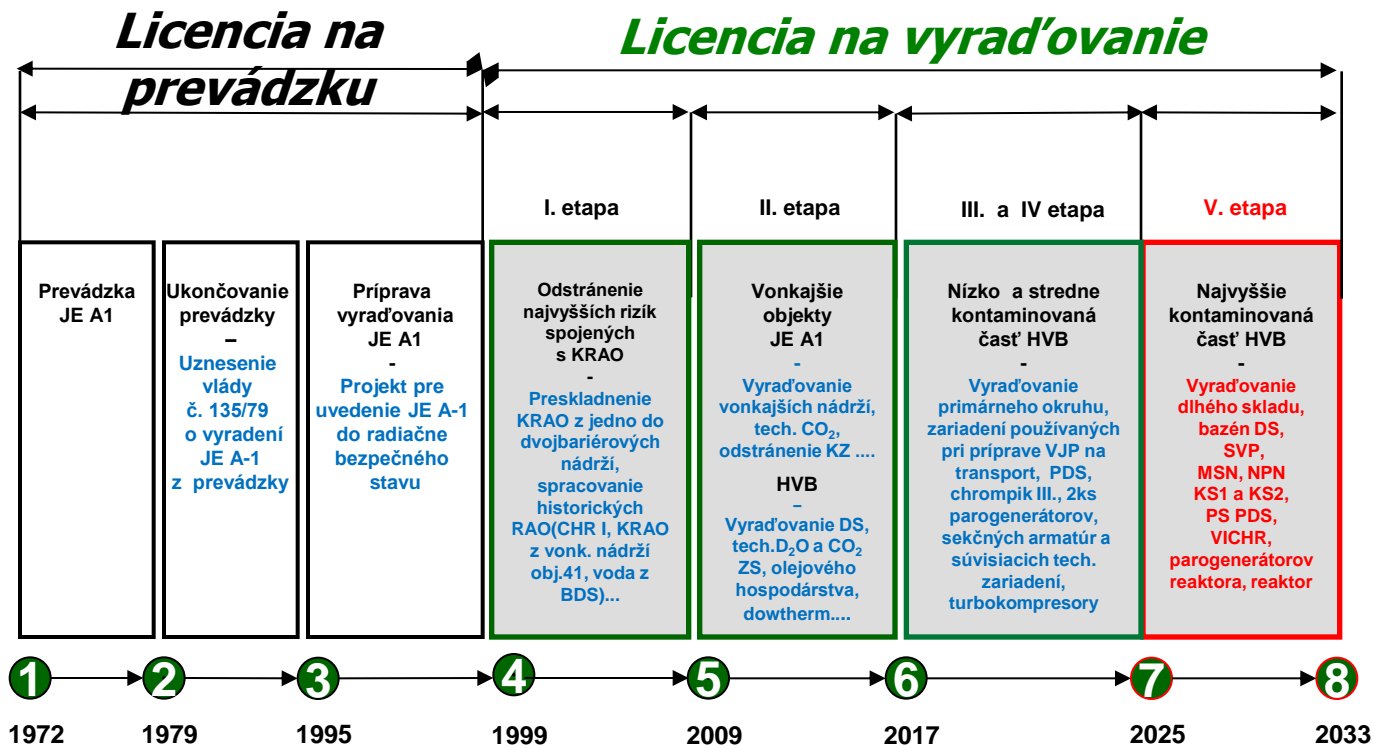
Licencia na prevádzku

Licencia na vyraďovanie

I. etapa

II. etapa

III. a IV etapa

V. etapa

Prevádzka JE A1

Ukončovanie prevádzky – Uznesenie vlády č. 135/79 o vyradení JE A-1 z prevádzky

Príprava vyraďovania JE A1 - Projekt pre uvedenie JE A-1 do radiačne bezpečného stavu

Odstránenie najvyšších rizík spojených s KRAO - Preskladnenie KRAO z jedno do dvojbariérových nádrží, spracovanie historických RAO(CHR I, KRAO z vonk. nádrží obj.41, voda z BDS)...

Vonkajšie objekty JE A1 - Vyraďovanie vonkajších nádrží, tech. $CO_2$, odstránenie KZ ....

HVB – Vyraďovanie DS, tech.$D_2O$ a $CO_2$ ZS, olejového hospodárstva, dowtherm....

Nízko a stredne kontaminovaná časť HVB - Vyraďovanie primárneho okruhu, zariadení používaných pri príprave VJP na transport, PDS, chrompik III., 2ks parogenerátorov, sekčných armatúr a súvisiacich tech. zariadení, turbokompresory

Najvyššie kontaminovaná časť HVB - Vyraďovanie dlhého skladu, bazén DS, SVP, MSN, NPN KS1 a KS2, PS PDS, VICHR, parogenerátorov reaktora, reaktor

1 2 3 4 5 6 7 8

1972 1979 1995 1999 2009 2017 2025 2033